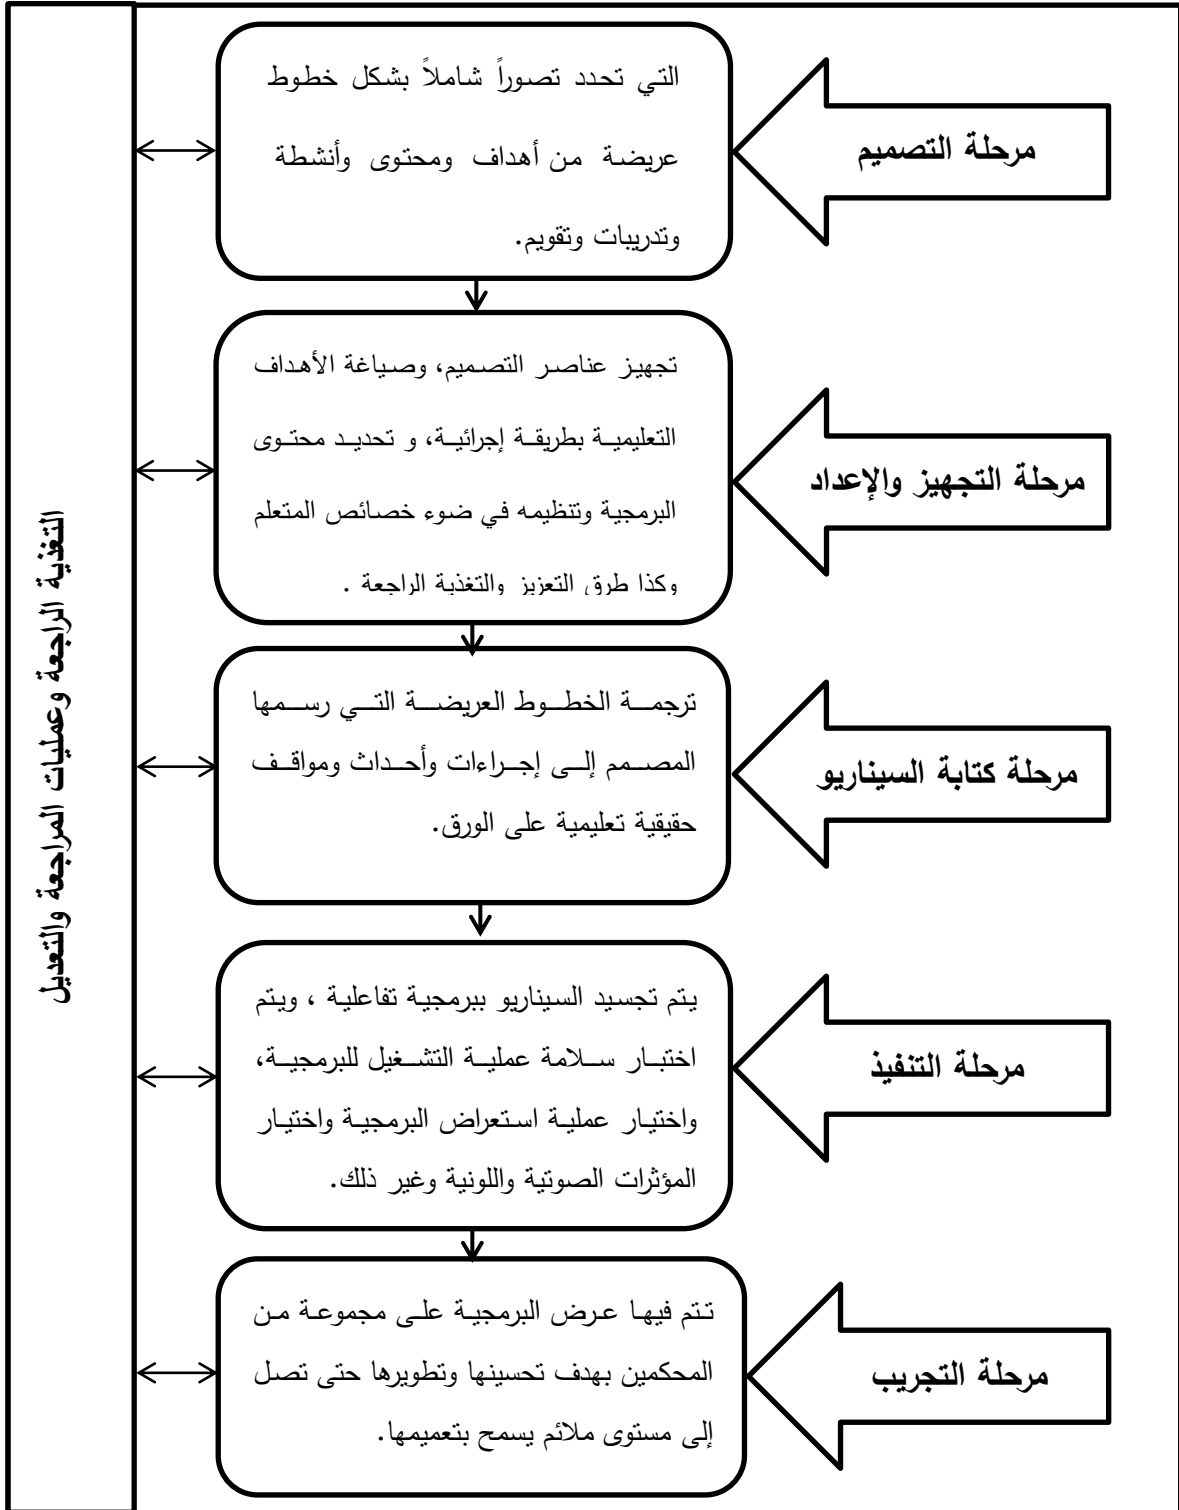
مرحلة التصميم

التي تحدد تصوراً شاملاً بشكل خطوط عريضة من أهداف ومحتوى وأنشطة وتدريبات وتقويم.

مرحلة التجهيز والإعداد

تجهيز عناصر التصميم، وصياغة الأهداف التعليمية بطريقة إجرائية، و تحديد محتوى البرمجية وتنظيمه في ضوء خصائص المتعلم وكذا طرق التعزيز والتغذية الراجعة .

مرحلة كتابة السيناريو

ترجمة الخطوط العريضة التي رسمها المصمم إلى إجراءات وأحداث ومواقف حقيقية تعليمية على الورق.

مرحلة التنفيذ

يتم تجسيد السيناريو ببرمجية تفاعلية ، ويتم اختبار سلامة عملية التشغيل للبرمجية، واختيار عملية استعراض البرمجية واختيار المؤثرات الصوتية واللونية وغير ذلك.

مرحلة التجريب

تتم فيها عرض البرمجية على مجموعة من المحكمين بهدف تحسينها وتطويرها حتى تصل إلى مستوى ملائم يسمح بتعميمها.

التغذية الراجعة وعمليات المراجعة والتعديل